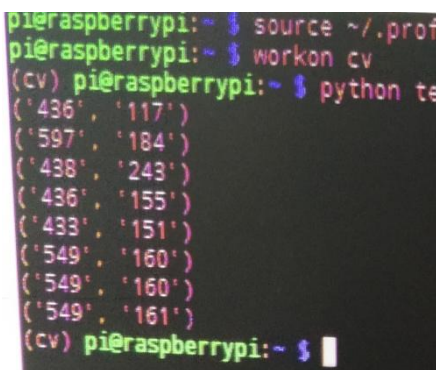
pi@raspberrypi:~ $ source ~/.prof
pi@raspberrypi:~ $ workon cv
(cv) pi@raspberrypi:~ $ python te
('436', '117')
('597', '184')
('438', '243')
('436', '155')
('433', '151')
('549', '160')
('549', '160')
('549', '161')
(cv) pi@raspberrypi:~ $